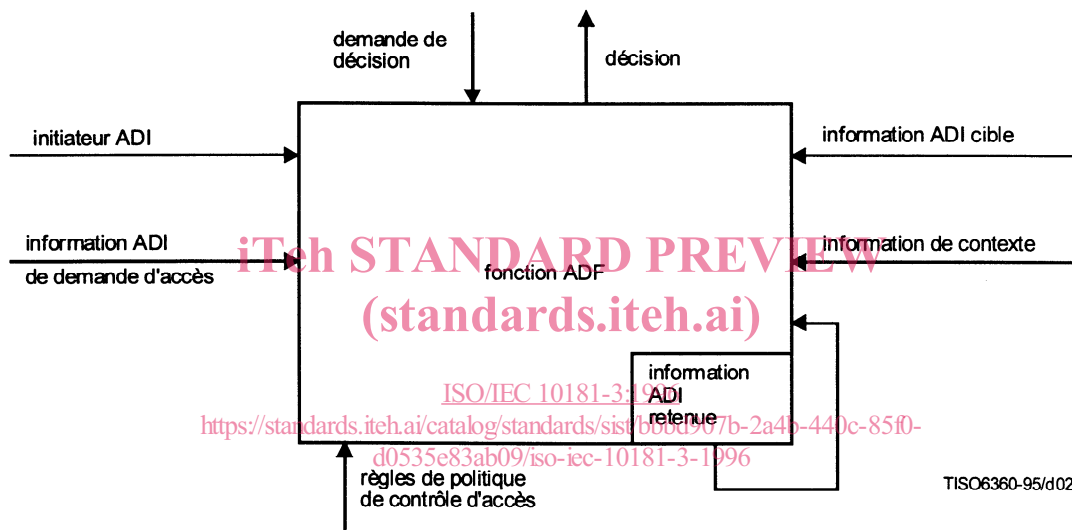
demande de décision

décision

initiateur ADI

information ADI cible

information ADI de demande d'accès

information de contexte

iTeh STANDARD PREVIEW

fonction ADF

(standards.iteh.ai)

information ADI retenue

ISO/IEC 10181-3:1996

https://standards.iteh.ai/catalog/standards/sist/b0bd907b-2a4b-440c-85f0-d0535e83ab09/iso-iec-10181-3-1996

règles de politique de contrôle d'accès

TISO6360-95/d02